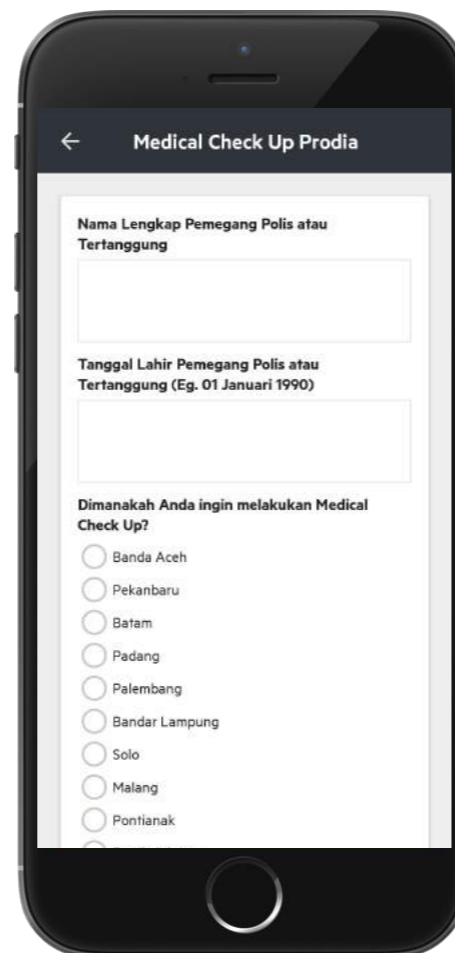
←

Medical Check Up Prodia

Nama Lengkap Pemegang Polis atau Tertanggung

Tanggal Lahir Pemegang Polis atau Tertanggung (Eg. 01 Januari 1990)

Dimanakah Anda ingin melakukan Medical Check Up?

Banda Aceh

Pekanbaru

Batam

Padang

Palembang

Bandar Lampung

Solo

Malang

Pontianak

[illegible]